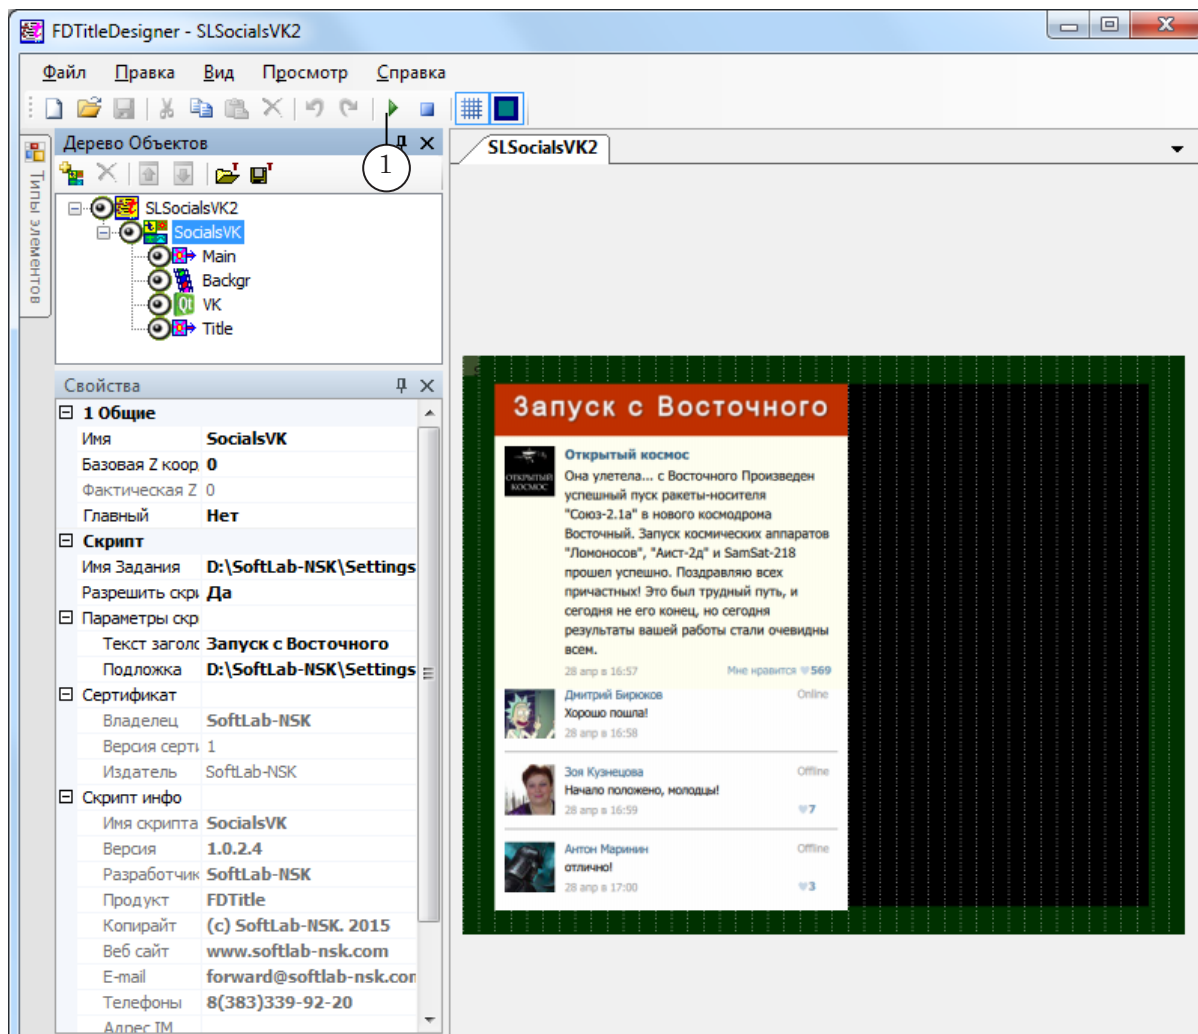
FDTitleDesigner - SLSocialsVK2

Файл Правка Вид Просмотр Справка

Типы элементов

Дерево Объектов

1

SLSocialsVK2
SocialsVK
Main
Backgr
VK
Title

Свойства

| | |
|---|---|
| 1 Общие | |
| Имя | SocialsVK |
| Базовая Z коор | 0 |
| Фактическая Z | 0 |
| Главный | Нет |
| Скрипт | |
| Имя Задания | D:\SoftLab-NSK\Settings |
| Разрешить скрі | Да |
| Параметры скр | |
| Текст заголс | Запуск с Восточного |
| Подложка | D:\SoftLab-NSK\Settings |
| Сертификат | |
| Владелец | SoftLab-NSK |
| Версия серт | 1 |
| Издатель | SoftLab-NSK |
| Скрипт инфо | |
| Имя скрипта | SocialsVK |
| Версия | 1.0.2.4 |
| Разработчик | SoftLab-NSK |
| Продукт | FDTitle |
| Копирайт | (c) SoftLab-NSK. 2015 |
| Веб сайт | www.softlab-nsk.com |
| E-mail | forward@softlab-nsk.con |
| Телефоны | 8(383)339-92-20 |
| Адрес IM | |

SLSocialsVK2

Запуск с Восточного

ОТКРЫТЫЙ КОСМОС

Открытый космос
Она улетела... с Восточного Произведен успешный пуск ракеты-носителя "Союз-2.1а" в нового космодрома Восточный. Запуск космических аппаратов "Ломоносов", "Аист-2д" и SamSat-218 прошел успешно. Поздравляю всех причастных! Это был трудный путь, и сегодня не его конец, но сегодня результаты вашей работы стали очевидны всем.
28 апр в 16:57 Мне нравится 569

Дмитрий Бирюков Online
Хорошо пошла!
28 апр в 16:58

Зоя Кузнецова Offline
Начало положено, молодцы!
28 апр в 16:59 7

Антон Маринин Offline
отлично!
28 апр в 17:00 3